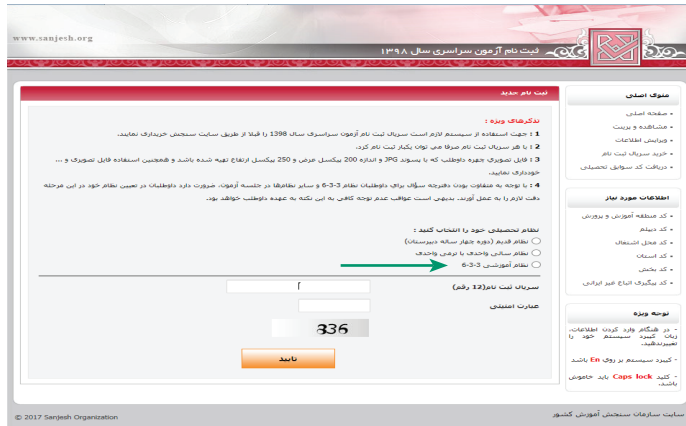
www.sanjesh.org

ثبت نام آزمون سراسری سال ۱۳۹۸

منوی اصلی
• صفحه اصلی
• مشاهده و پرینت
• ویرایش اطلاعات
• خرید سریال ثبت نام
• دریافت کد سوابق تحصیلی

اطلاعات مورد نیاز
• کد منطقه آموزش و پرورش
• کد دیپلم
• کد محل اشتغال
• کد استان
• کد بخش
• کد پیگیری ایثار غیر ایرانی

توجه ویژه
- در هنگام وارد کردن اطلاعات، زبان کیبورد سیستم خود را تغییرندهید.
- کیبورد سیستم بر روی En باشد
- کلید Caps lock باید خاموش باشد.

ثبت نام جدید

تذکرهای ویژه :

1 : جهت استفاده از سیستم لازم است سریال ثبت نام آزمون سراسری سال 1398 را قبلا از طریق سایت سنجش خریداری نمایید.

2 : با هر سریال ثبت نام صرفا می توان یکبار ثبت نام کرد.

3 : فایل تصویری چهره داوطلب که با پسوند JPG و اندازه 200 پیکسل عرض و 250 پیکسل ارتفاع تهیه شده باشد و همچنین امضای فایل تصویری و ... خودداری نمایید.

4 : با توجه به متفاوت بودن دفترچه سؤالات برای داوطلبان نظام 3-3-6 و سایر نظام‌ها در جلسه آزمون، ضرورت دارد داوطلبان در تعیین نظام خود در این مرحله دقت لازم را به عمل آورند. بدیهی است عواقب عدم توجه کافی به این نکته به عهده داوطلب خواهد بود.

نظام تحصیلی خود را انتخاب کنید :
نظام قدیم (دوره چهار ساله دبیرستان)
نظام سالی واحدی یا ترمی واحدی
نظام آموزشی 3-3-6

سریال ثبت نام(12 رقم)

عبارت امنیتی

336

تایید

© 2017 Sanjesh Organization

سایت سازمان سنجش آموزش کشور